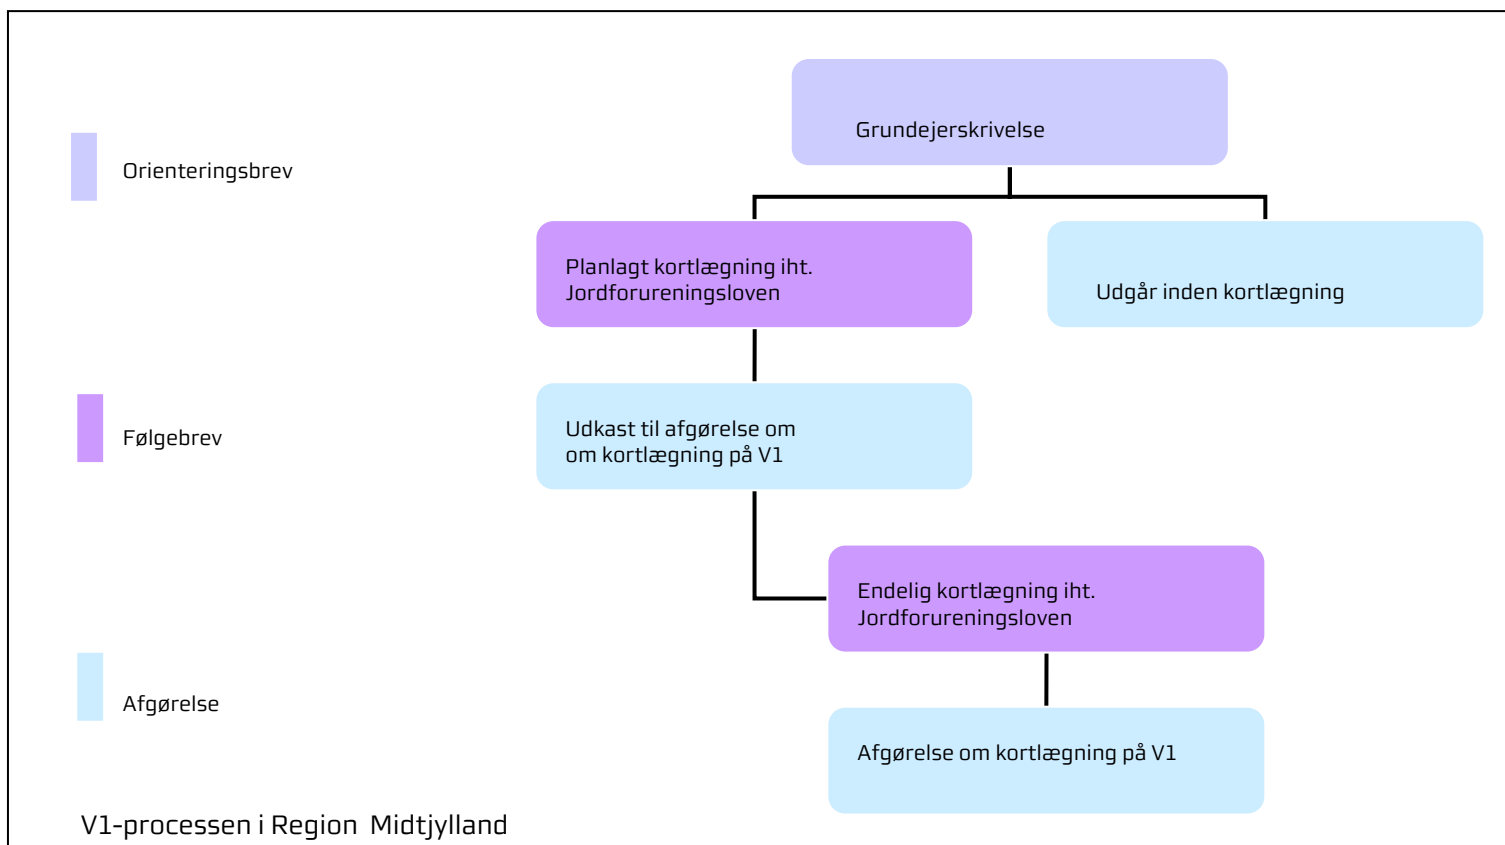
Orienteringsbrev

Følgebrev

Afgørelse

Grundejerskrivelse

Planlagt kortlægning iht. Jordforureningsloven

Udgår inden kortlægning

Udkast til afgørelse om om kortlægning på V1

Endelig kortlægning iht. Jordforureningsloven

Afgørelse om kortlægning på V1

V1-processen i Region Midtjylland